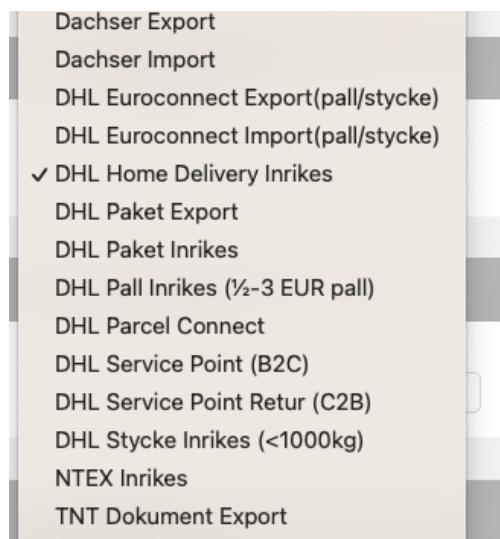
Dachser Export
Dachser Import
DHL Euroconnect Export(pall/stycke)
DHL Euroconnect Import(pall/stycke)
✓ DHL Home Delivery Inrikes
DHL Paket Export
DHL Paket Inrikes
DHL Pall Inrikes (½-3 EUR pall)
DHL Parcel Connect
DHL Service Point (B2C)
DHL Service Point Retur (C2B)
DHL Stycke Inrikes (<1000kg)
NTEX Inrikes
TNT Dokument Export